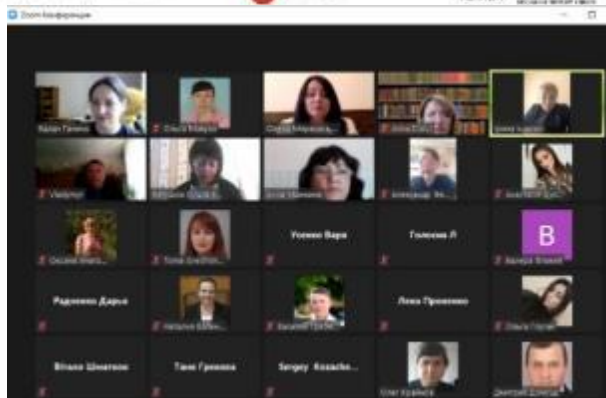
Zoom Конференция

Кадан Галина
Ольга Макухо
Олена Мирошниченко
Анна Стул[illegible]
Ірина Кадан
Vladyslav
Наталия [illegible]
Ольга Шахнина
Александр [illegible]
Анастасия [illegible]
Оксана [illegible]
Юлия Бородина
Усенко Віра
Голюхова Л
B
Валерия Власова
Радченко Дарья
Наталья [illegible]
Василий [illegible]
Лена Прокопенко
Ольга Горак
Віталій Шпаков
Таня Гринова
Sergey Kozachu...
Олег Крайнов
Дмитрий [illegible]